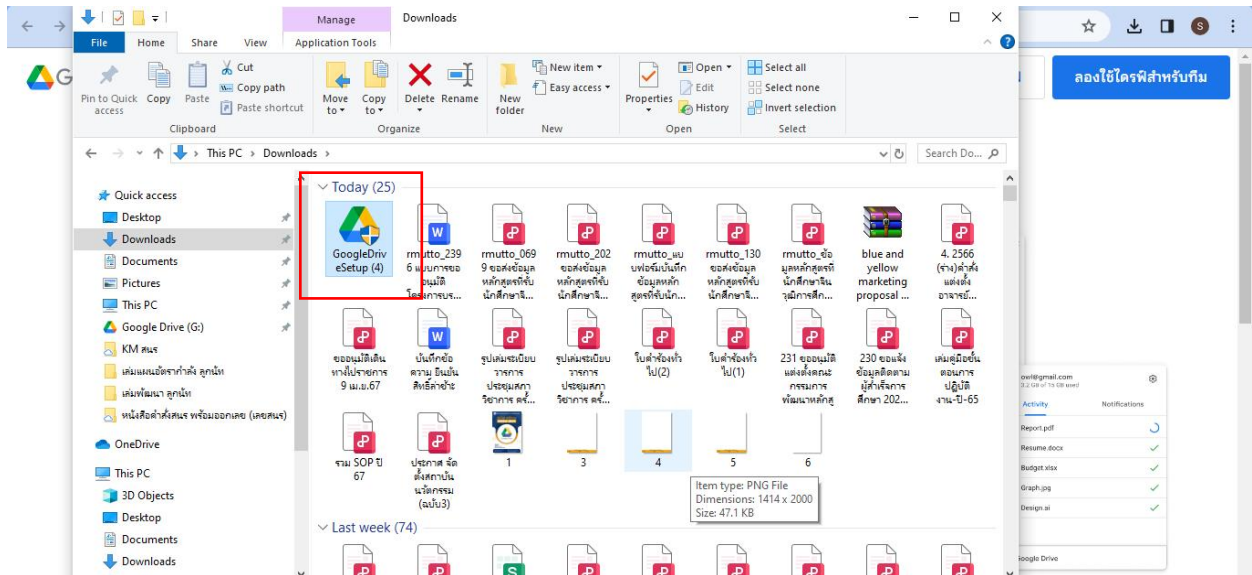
Manage
Downloads
File
Home
Share
View
Application Tools

Pin to Quick access
Copy
Paste
Cut
Copy path
Paste shortcut
Clipboard
Move to
Copy to
Delete
Rename
Organize
New folder
New item
Easy access
New
Properties
Open
Edit
History
Open
Select all
Select none
Invert selection
Select

ลองใช้ไดรฟ์สำหรับทีม

This PC › Downloads ›
Search Do...

Quick access
Desktop
Downloads
Documents
Pictures
This PC
Google Drive (G:)
KM สนร
เล่มแผนอัตรากำลัง ลูกน้ำ
เล่มพัฒนา ลูกน้ำ
หนังสือคำสั่งสนร พร้อมออกเลย (เลขสนร)
OneDrive
This PC
3D Objects
Desktop
Documents
Downloads

Today (25)
GoogleDriveSetup (4)
rmutto_2396 แบบการขออนุมัติ โครงการบร...
rmutto_0699 ขอส่งข้อมูลหลักสูตรที่รับนักศึกษาจ...
rmutto_202 ขอส่งข้อมูลหลักสูตรที่รับนักศึกษาจ...
rmutto_แบบฟอร์มบันทึกข้อมูลหลักสูตรที่รับนัก...
rmutto_130 ขอส่งข้อมูลหลักสูตรที่รับนักศึกษาจ...
rmutto_ข้อมูลหลักสูตรที่นักศึกษาจีนวุฒิการศึก...
blue and yellow marketing proposal ...
4. 2566 (ร่าง)คำสั่งแต่งตั้งอาจารย์...
ขออนุมัติเดินทางไปราชการ 9 เม.ย.67
บันทึกข้อความ ยืนยันสิทธิ์คำร้อง
รูปเล่มระเบียบวาระการประชุมสภาวิชาการ ครั้...
รูปเล่มระเบียบวาระการประชุมสภาวิชาการ ครั้...
ใบคำร้องทั่วไป(2)
ใบคำร้องทั่วไป(1)
231 ขออนุมัติแต่งตั้งคณะกรรมการพัฒนาหลักสู
230 ขอแจ้งข้อมูลติดตามผู้สำเร็จการศึกษา 202...
เล่มคู่มือขั้นตอนการปฏิบัติงาน-ปี-65
รวม SOP ปี 67
ประกาศ จัดตั้งสถาบันนวัตกรรม (ฉบับ3)
1
3
4
5
6
Item type: PNG File
Dimensions: 1414 x 2000
Size: 47.1 KB
Last week (74)

owl@gmail.com
3.2 GB of 15 GB used
Activity
Notifications
Report.pdf
Resume.docx
Budget.xlsx
Graph.jpg
Design.ai
Google Drive